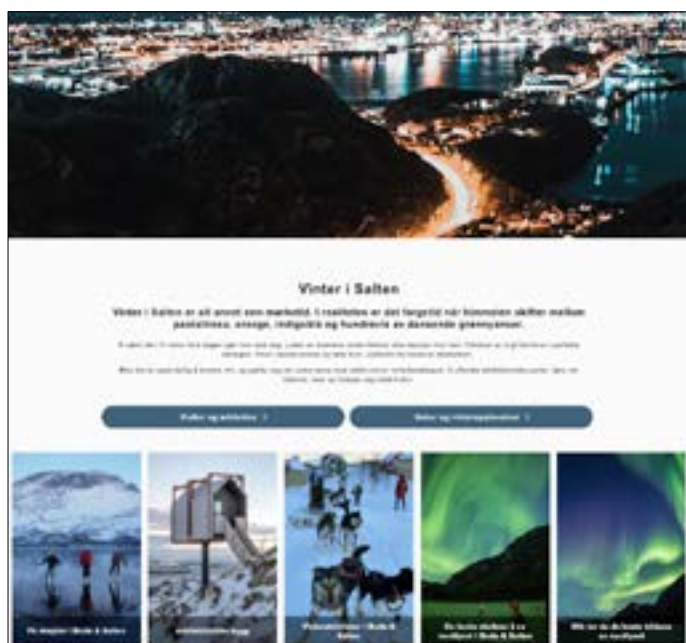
Vinter i Salten

Vinter i Salten er alt annet enn mørketid. I realiteten er det fargerikt når himmelen skifter mellom pastellrosa, oransje, indigoblå og hundrevis av dansende grønnyanser.

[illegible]

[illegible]

Kultur og aktiviteter >

Natur og vinteropplevelser >

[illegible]

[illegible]

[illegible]

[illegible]

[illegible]